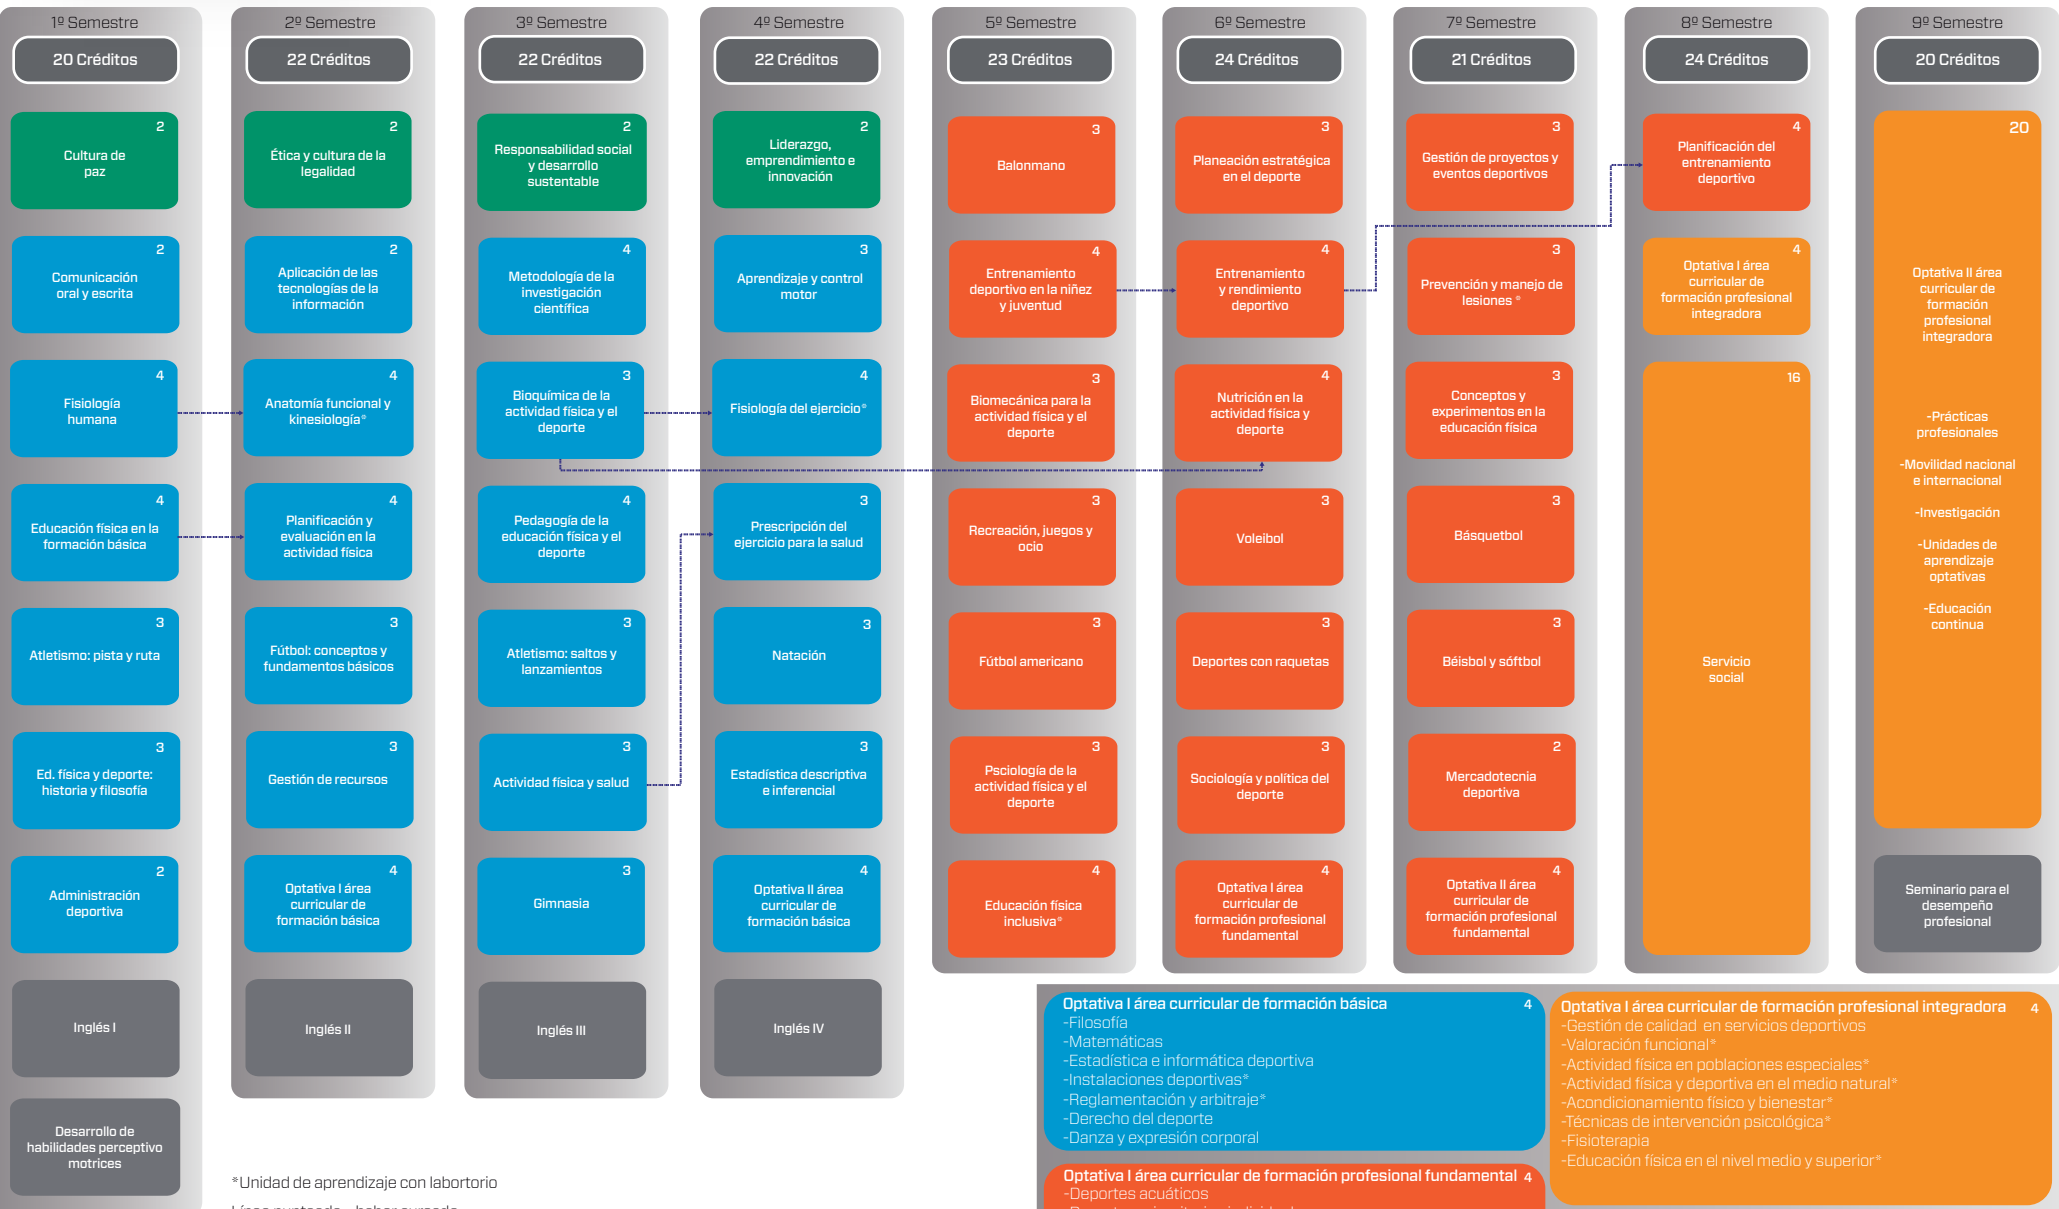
1º Semestre
20 Créditos

2
Cultura de paz

2
Comunicación oral y escrita

4
Fisiología humana

4
Educación física en la formación básica

3
Atletismo: pista y ruta

3
Ed. física y deporte: historia y filosofía

2
Administración deportiva

Inglés I

Desarrollo de habilidades perceptivo motrices

2º Semestre
22 Créditos

2
Ética y cultura de la legalidad

2
Aplicación de las tecnologías de la información

4
Anatomía funcional y kinesiología*

4
Planificación y evaluación en la actividad física

3
Fútbol: conceptos y fundamentos básicos

3
Gestión de recursos

4
Optativa I área curricular de formación básica

Inglés II

3º Semestre
22 Créditos

2
Responsabilidad social y desarrollo sustentable

4
Metodología de la investigación científica

3
Bioquímica de la actividad física y el deporte

4
Pedagogía de la educación física y el deporte

3
Atletismo: saltos y lanzamientos

3
Actividad física y salud

3
Gimnasia

Inglés III

4º Semestre
22 Créditos

2
Liderazgo, emprendimiento e innovación

3
Aprendizaje y control motor

4
Fisiología del ejercicio*

3
Prescripción del ejercicio para la salud

3
Natación

3
Estadística descriptiva e inferencial

4
Optativa II área curricular de formación básica

Inglés IV

5º Semestre
23 Créditos

3
Balonmano

4
Entrenamiento deportivo en la niñez y juventud

3
Biomecánica para la actividad física y el deporte

3
Recreación, juegos y ocio

3
Fútbol americano

3
Psicología de la actividad física y el deporte

4
Educación física inclusiva*

6º Semestre
24 Créditos

3
Planeación estratégica en el deporte

4
Entrenamiento y rendimiento deportivo

4
Nutrición en la actividad física y deporte

3
Voleibol

3
Deportes con raquetas

3
Sociología y política del deporte

4
Optativa I área curricular de formación profesional fundamental

7º Semestre
21 Créditos

3
Gestión de proyectos y eventos deportivos

3
Prevención y manejo de lesiones*

3
Conceptos y experimentos en la educación física

3
Básquetbol

3
Béisbol y sóftbol

2
Mercadotecnia deportiva

4
Optativa II área curricular de formación profesional fundamental

8º Semestre
24 Créditos

4
Planificación del entrenamiento deportivo

4
Optativa I área curricular de formación profesional integradora

16
Servicio social

9º Semestre
20 Créditos

20
Optativa II área curricular de formación profesional integradora

-Prácticas profesionales

-Movilidad nacional e internacional

-Investigación

-Unidades de aprendizaje optativas

-Educación continua

Seminario para el desempeño profesional

*Unidad de aprendizaje con labortorio

Optativa I área curricular de formación básica 4
-Filosofía
-Matemáticas
-Estadística e informática deportiva
-Instalaciones deportivas*
-Reglamentación y arbitraje*
-Derecho del deporte
-Danza y expresión corporal

Optativa I área curricular de formación profesional fundamental 4
-Deportes acuáticos

Optativa I área curricular de formación profesional integradora 4
-Gestión de calidad en servicios deportivos
-Valoración funcional*
-Actividad física en poblaciones especiales*
-Actividad física y deportiva en el medio natural*
-Acondicionamiento físico y bienestar*
-Técnicas de intervención psicológica*
-Fisioterapia
-Educación física en el nivel medio y superior*